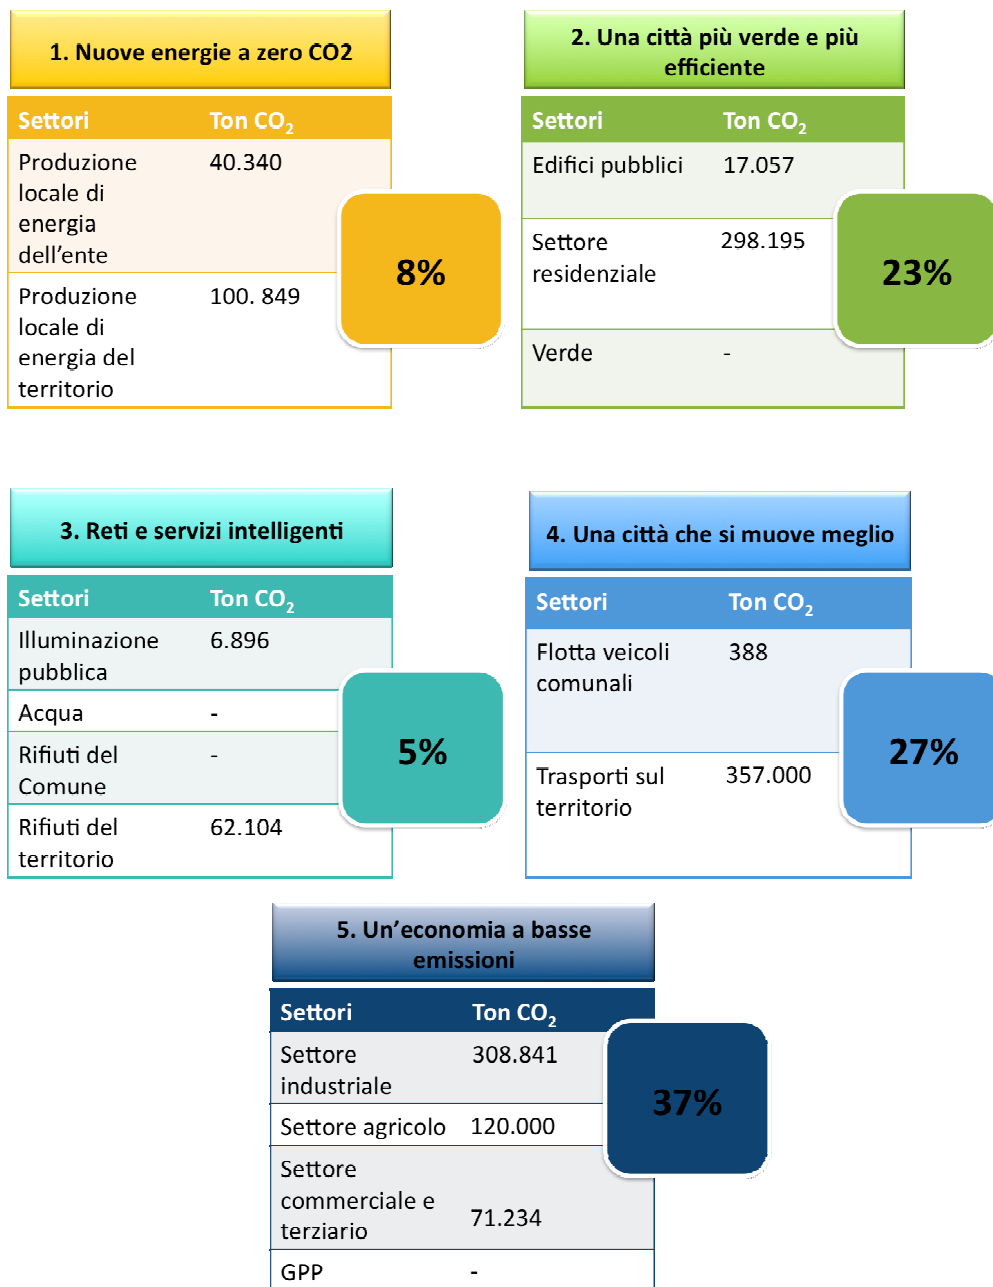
1. Nuove energie a zero CO2

| Settori | Ton $CO_2$ |
|---|---|
| Produzione locale di energia dell'ente | 40.340 |
| Produzione locale di energia del territorio | 100. 849 |

8%

2. Una città più verde e più efficiente

| Settori | Ton $CO_2$ |
|---|---|
| Edifici pubblici | 17.057 |
| Settore residenziale | 298.195 |
| Verde | - |

23%

3. Reti e servizi intelligenti

| Settori | Ton $CO_2$ |
|---|---|
| Illuminazione pubblica | 6.896 |
| Acqua | - |
| Rifiuti del Comune | - |
| Rifiuti del territorio | 62.104 |

5%

4. Una città che si muove meglio

| Settori | Ton $CO_2$ |
|---|---|
| Flotta veicoli comunali | 388 |
| Trasporti sul territorio | 357.000 |

27%

5. Un'economia a basse emissioni

| Settori | Ton $CO_2$ |
|---|---|
| Settore industriale | 308.841 |
| Settore agricolo | 120.000 |
| Settore commerciale e terziario | 71.234 |
| GPP | - |

37%